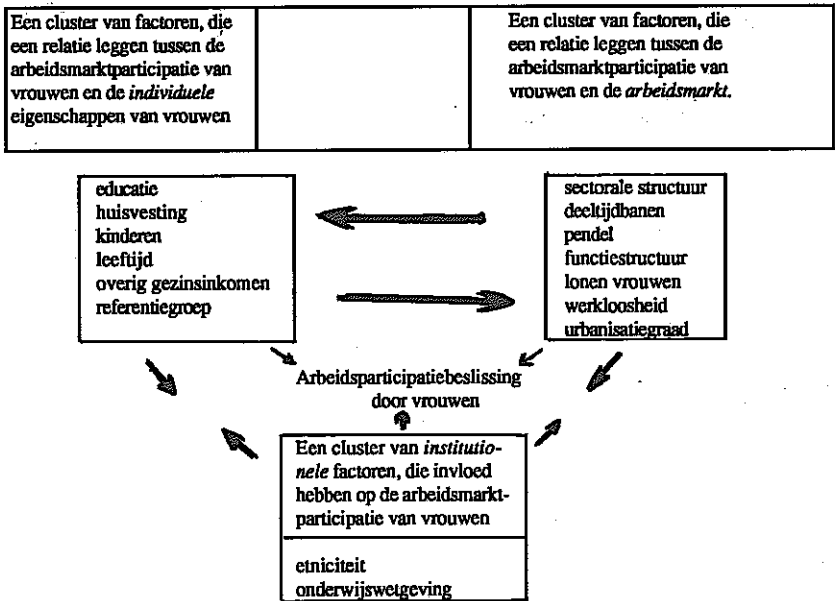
Een cluster van factoren, die een relatie leggen tussen de arbeidsmarktparticipatie van vrouwen en de *individuele* eigenschappen van vrouwen

Een cluster van factoren, die een relatie leggen tussen de arbeidsmarktparticipatie van vrouwen en de *arbeidsmarkt*.

educatie
huisvesting
kinderen
leeftijd
overig gezinsinkomen
referentiegroep

sectorale structuur
deeltijdbanen
pendel
functiestructuur
lonen vrouwen
werkloosheid
urbanisatiegraad

Arbeidsparticipatiebeslissing door vrouwen

Een cluster van *institutionele* factoren, die invloed hebben op de arbeidsmarktparticipatie van vrouwen

etniciteit
onderwijswetgeving